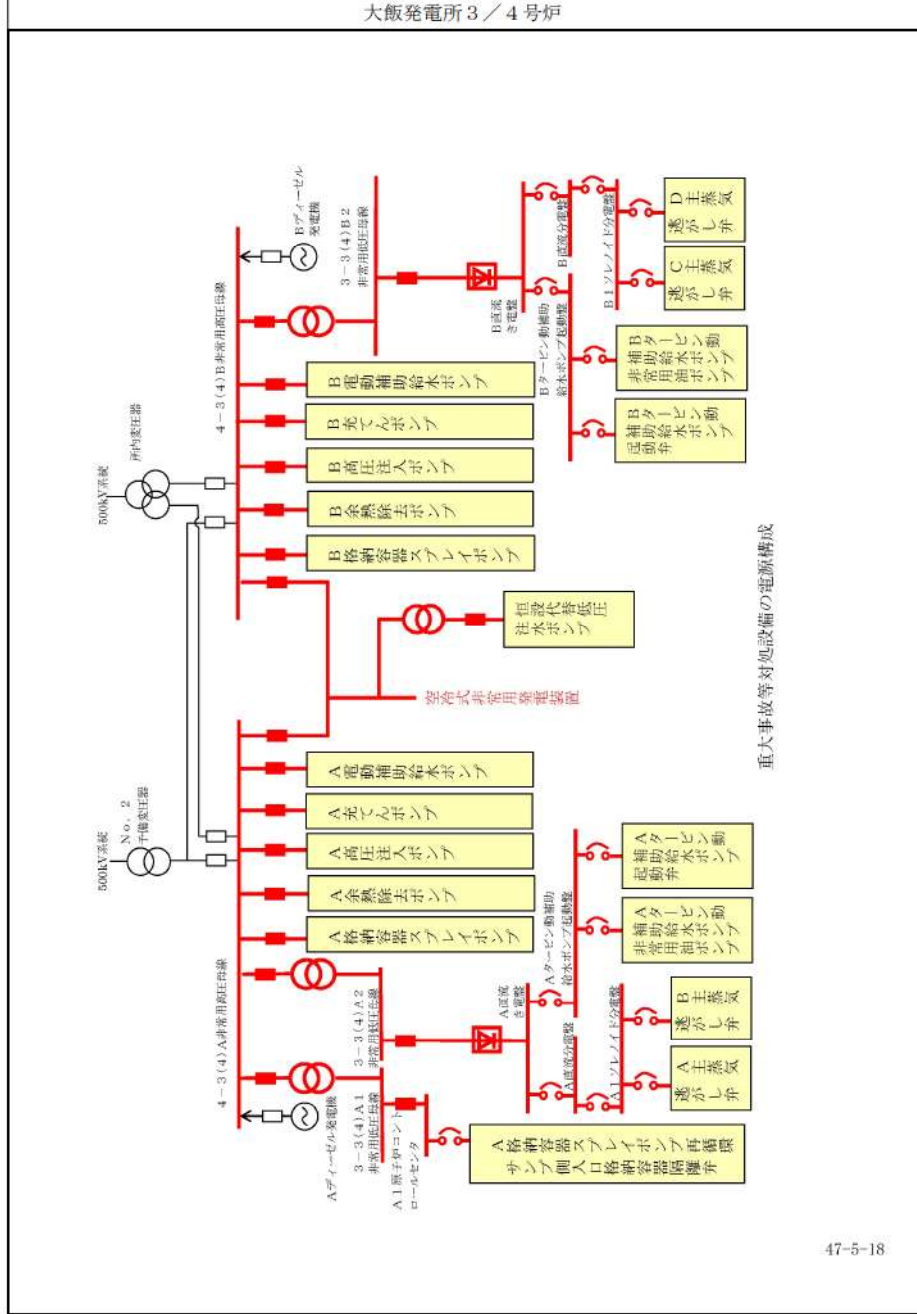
大飯発電所３／４号炉

500kV系統
No．２
予備変圧器

500kV系統
所内変圧器

Bディーゼル発電機

4－3（4）B非常用高圧母線

3－3（4）B2
非常用低圧母線

B直流き電盤

B直流分電盤

B1ソレノイド分電盤

Bタービン動補助給水ポンプ起動盤

D主蒸気逃がし弁

C主蒸気逃がし弁

B非常用補助給水ポンプ潤滑油タービン動

B補助給水ポンプタービン動起動弁

B電動補助給水ポンプ

B充てんポンプ

B高圧注入ポンプ

B余熱除去ポンプ

B格納容器スプレイポンプ

恒設代替低圧注水ポンプ

空冷式非常用発電装置

A電動補助給水ポンプ

A充てんポンプ

A高圧注入ポンプ

A余熱除去ポンプ

A格納容器スプレイポンプ

4－3（4）A非常用高圧母線

Aディーゼル発電機

3－3（4）A1
非常用低圧母線

A1原子炉コントロールセンタ

3－3（4）A2
非常用低圧母線

A直流き電盤

A直流分電盤

A1ソレノイド分電盤

Aタービン動補助給水ポンプ起動盤

A補助給水ポンプタービン動起動弁

A非常用補助給水ポンプ潤滑油タービン動

B主蒸気逃がし弁

A主蒸気逃がし弁

A格納容器スプレイポンプ再循環サンプ側入口格納容器隔離弁

重大事故等対処設備の電源構成

47-5-18